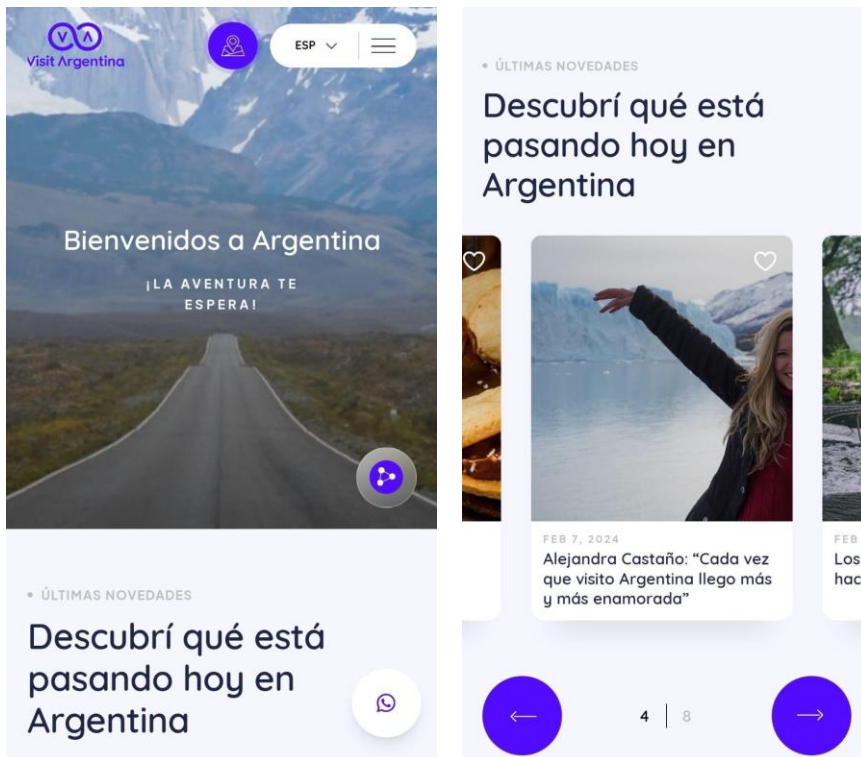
Visit Argentina

ESP

Bienvenidos a Argentina

¡LA AVENTURA TE ESPERA!

• ÚLTIMAS NOVEDADES

Descubrí qué está pasando hoy en Argentina

• ÚLTIMAS NOVEDADES

Descubrí qué está pasando hoy en Argentina

FEB 7, 2024

Alejandra Castaño: “Cada vez que visito Argentina llego más y más enamorada”

FEB

Los

hac

4 | 8